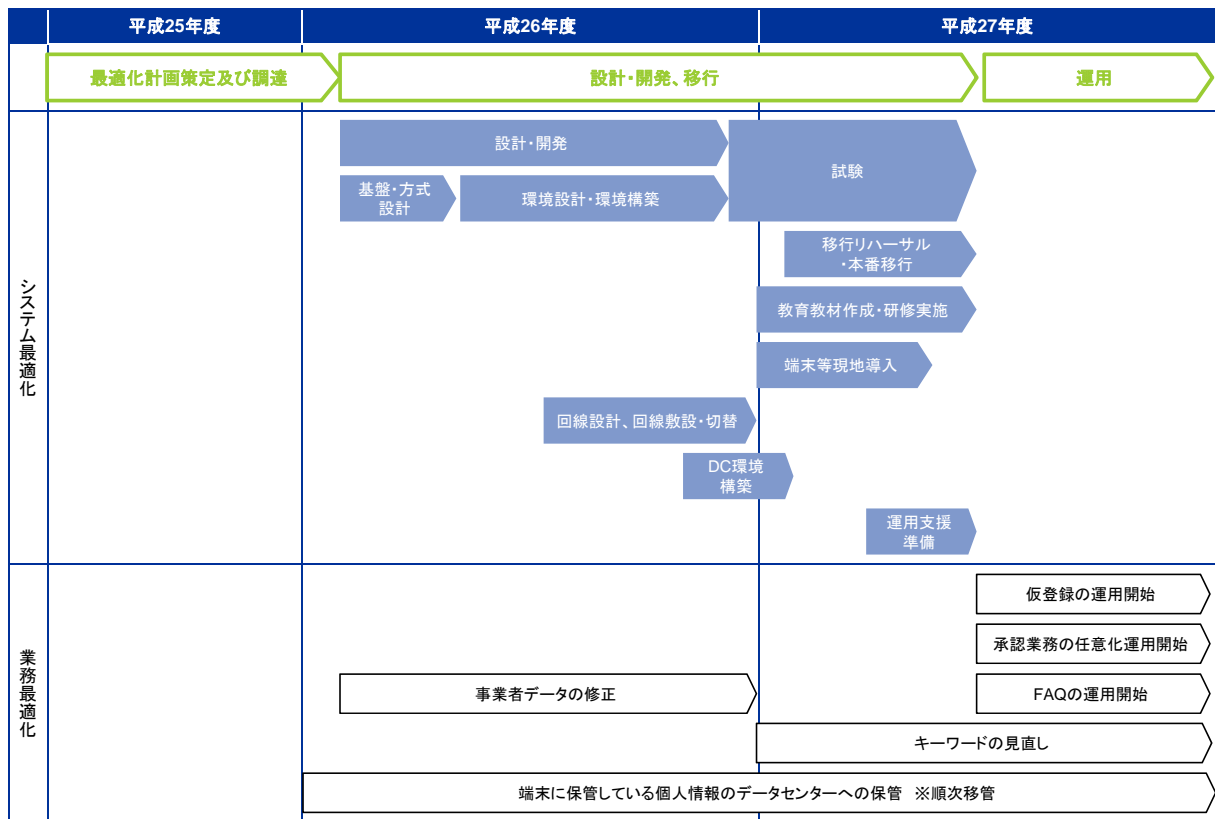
平成25年度

平成26年度

平成27年度

最適化計画策定及び調達

設計・開発、移行

運用

システム最適化

設計・開発

基盤・方式設計

環境設計・環境構築

試験

移行リハーサル・本番移行

教育教材作成・研修実施

端末等現地導入

回線設計、回線敷設・切替

DC環境構築

運用支援準備

業務最適化

仮登録の運用開始

承認業務の任意化運用開始

事業者データの修正

FAQの運用開始

キーワードの見直し

端末に保管している個人情報のデータセンターへの保管　※順次移管